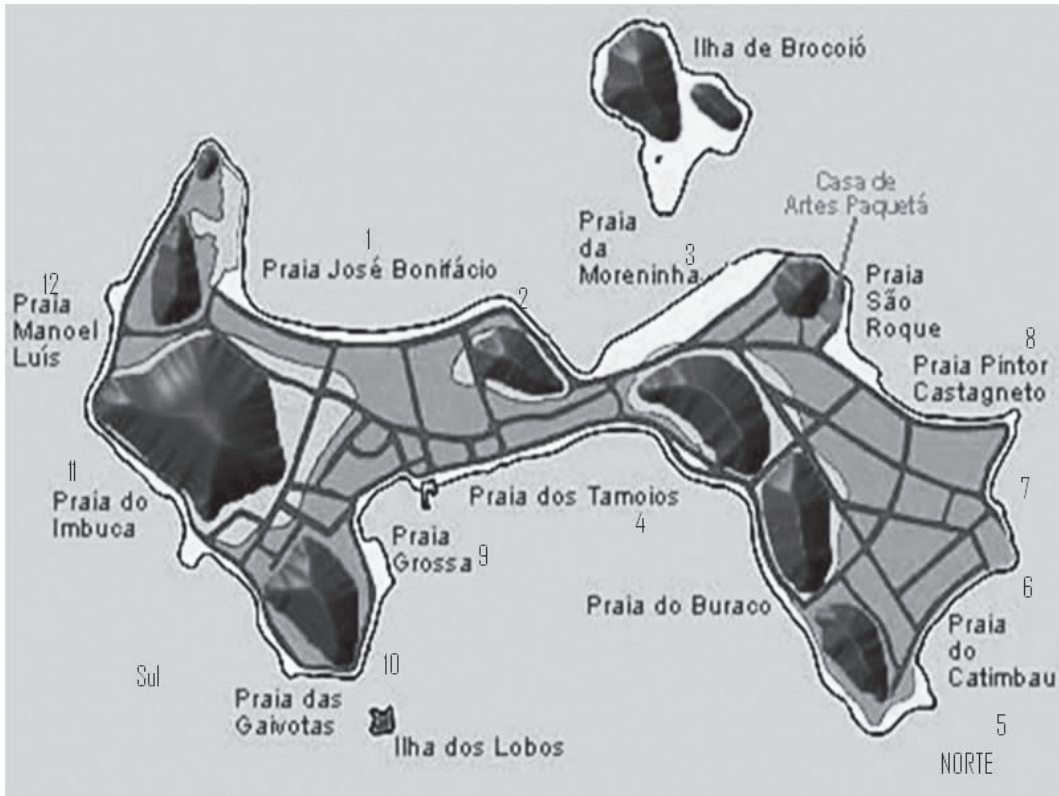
Ilha de Brocoió

Casa de Artes Paquetá

Praia da Moreninha 3

1 Praia José Bonifácio

2

Praia São Roque

8 Praia Pintor Castagneto

12 Praia Manoel Luís

11 Praia do Imbuca

Praia dos Tamoios 4

7

Praia Grossa 9

6

Praia do Buraco

Praia do Catimbau

Sul

10

Praia das Gaivotas

Ilha dos Lobos

5

NORTE